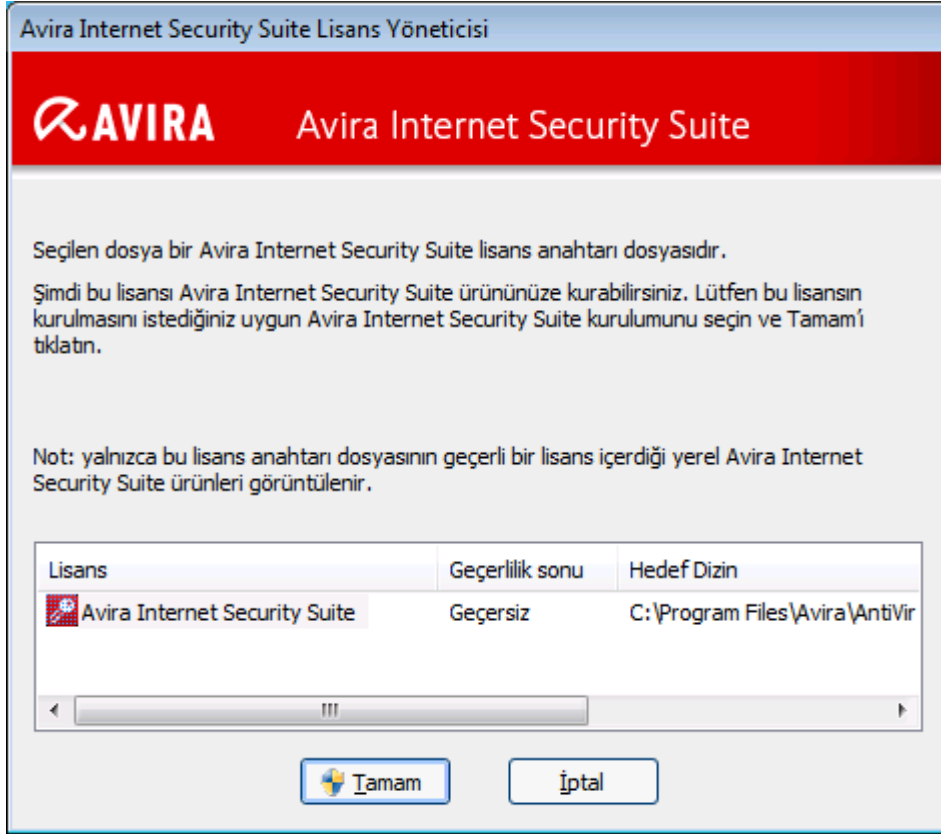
Avira Internet Security Suite Lisans Yöneticisi

AVIRA Avira Internet Security Suite

Seçilen dosya bir Avira Internet Security Suite lisans anahtarı dosyasıdır.

Şimdi bu lisansı Avira Internet Security Suite ürününüze kurabilirsiniz. Lütfen bu lisansın kurulmasını istediğiniz uygun Avira Internet Security Suite kurulumunu seçin ve Tamam'ı tıklatın.

Not: yalnızca bu lisans anahtarı dosyasının geçerli bir lisans içerdiği yerel Avira Internet Security Suite ürünleri görüntülenir.

| Lisans | Geçerlilik sonu | Hedef Dizin |
|---|---|---|
| Avira Internet Security Suite | Geçersiz | C:\Program Files\Avira\AntiVir |

Tamam İptal